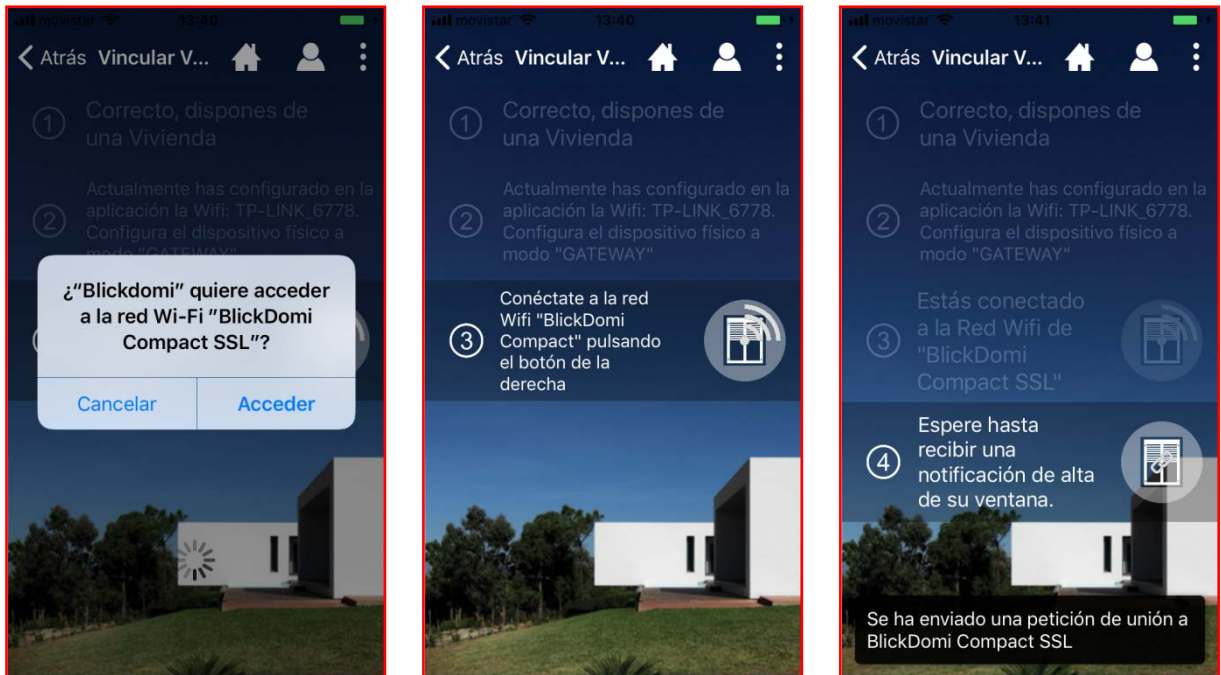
movistar 13:40

Atrás Vincular V...

1 Correcto, dispones de una Vivienda

2 Actualmente has configurado en la aplicación la Wifi: TP-LINK_6778. Configura el dispositivo físico a modo "GATEWAY"

¿"Blickdomi" quiere acceder a la red Wi-Fi "BlickDomi Compact SSL"?

Cancelar Acceder

movistar 13:40

Atrás Vincular V...

1 Correcto, dispones de una Vivienda

2 Actualmente has configurado en la aplicación la Wifi: TP-LINK_6778. Configura el dispositivo físico a modo "GATEWAY"

3 Conéctate a la red Wifi "BlickDomi Compact" pulsando el botón de la derecha

movistar 13:41

Atrás Vincular V...

1 Correcto, dispones de una Vivienda

2 Actualmente has configurado en la aplicación la Wifi: TP-LINK_6778. Configura el dispositivo físico a modo "GATEWAY"

3 Estás conectado a la Red Wifi de "BlickDomi Compact SSL"

4 Espere hasta recibir una notificación de alta de su ventana.

Se ha enviado una petición de unión a BlickDomi Compact SSL